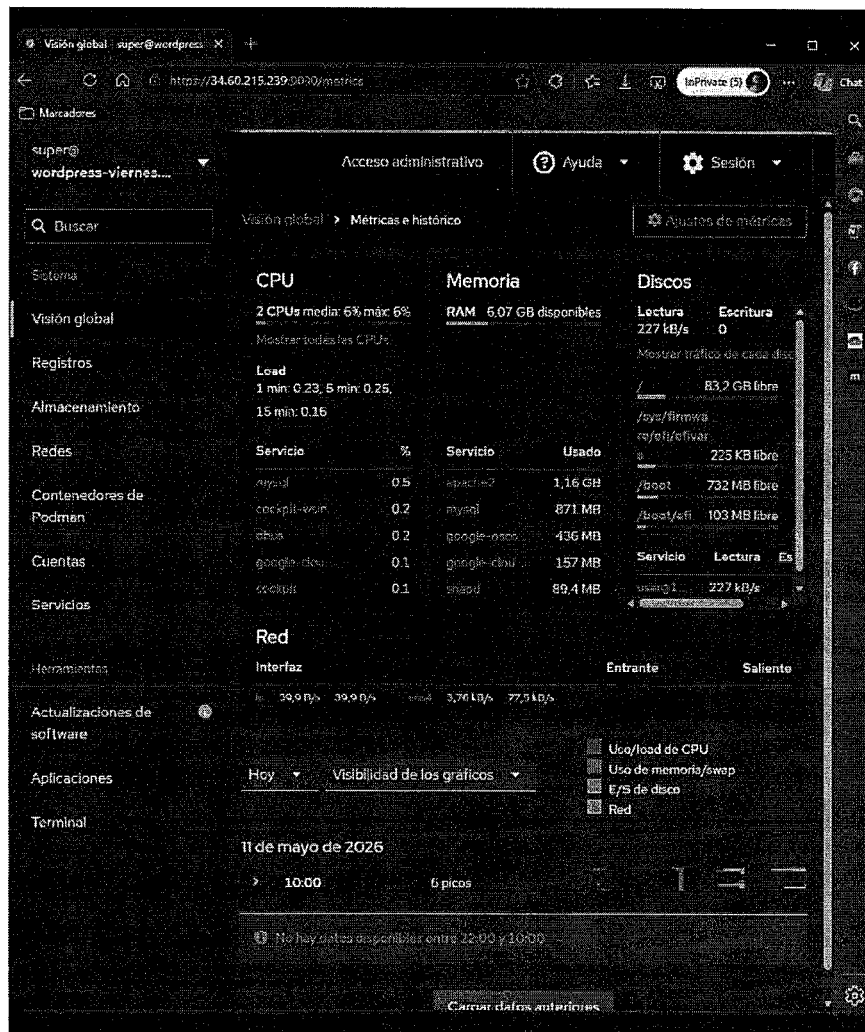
Visión global - super@wordpress ×

https://34.60.215.239:9090/metrics

InPrivate (5)

Chat

Marcadores

super@
wordpress-viernes....

Acceso administrativo

Ayuda

Sesión

Buscar

Sistema

Visión global

Registros

Almacenamiento

Redes

Contenedores de Podman

Cuentas

Servicios

Herramientas

Actualizaciones de software

Aplicaciones

Terminal

Visión global > Métricas e histórico

Ajustes de métricas

CPU

2 CPUs media: 6% máx: 6%

Mostrar todas las CPUs

Load
1 min: 0.23, 5 min: 0.25, 15 min: 0.16

| Servicio | % |
|---|---|
| mysql | 0.5 |
| cockpit-wsin | 0.2 |
| dbus | 0.2 |
| google-clou | 0.1 |
| cockpit | 0.1 |

Memoria

RAM 6.07 GB disponibles

| Servicio | Usado |
|---|---|
| apache2 | 1,16 GB |
| mysql | 871 MB |
| google-osco | 436 MB |
| google-clou | 157 MB |
| snapd | 89,4 MB |

Discos

| Lectura | Escritura |
|---|---|
| 227 kB/s | 0 |

Mostrar tráfico de cada disc

/ 83,2 GB libre

/sys/firmware/efi/efivars 225 KB libre

/boot 732 MB libre

/boot/efi 103 MB libre

| Servicio | Lectura | Es |
|---|---|---|
| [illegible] | 227 kB/s | |

Red

| Interfaz | | | Entrante | Saliente |
|---|---|---|---|---|
| lo | 39,9 B/s | 39,9 B/s | ens4 | 3,76 kB/s | 77,5 kB/s |

Hoy

Visibilidad de los gráficos

Uso/load de CPU

Uso de memoria/swap

E/S de disco

Red

11 de mayo de 2026

10:00

6 picos

No hay datos disponibles entre 22:00 y 10:00

Cargar datos anteriores